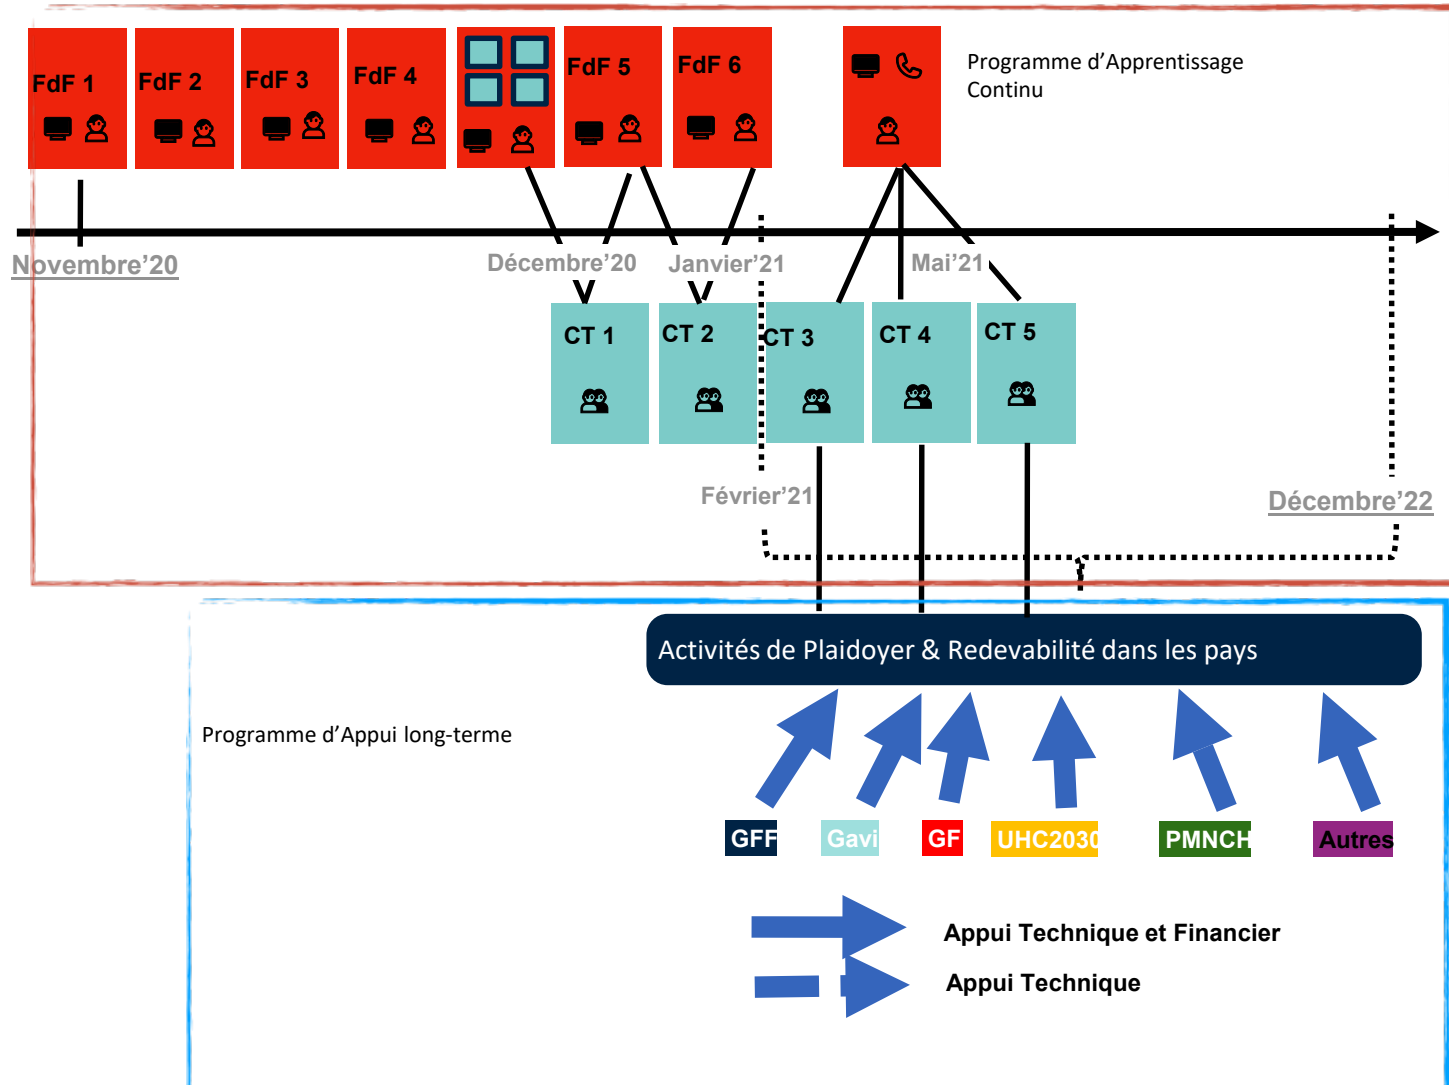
FdF 1
FdF 2
FdF 3
FdF 4
FdF 5
FdF 6

Programme d'Apprentissage Continu

Novembre'20
Décembre'20
Janvier'21
Mai'21

CT 1
CT 2
CT 3
CT 4
CT 5

Février'21
Décembre'22

Activités de Plaidoyer & Redevabilité dans les pays

Programme d'Appui long-terme

GFF
Gavi
GF
UHC2030
PMNCH
Autres

Appui Technique et Financier
Appui Technique